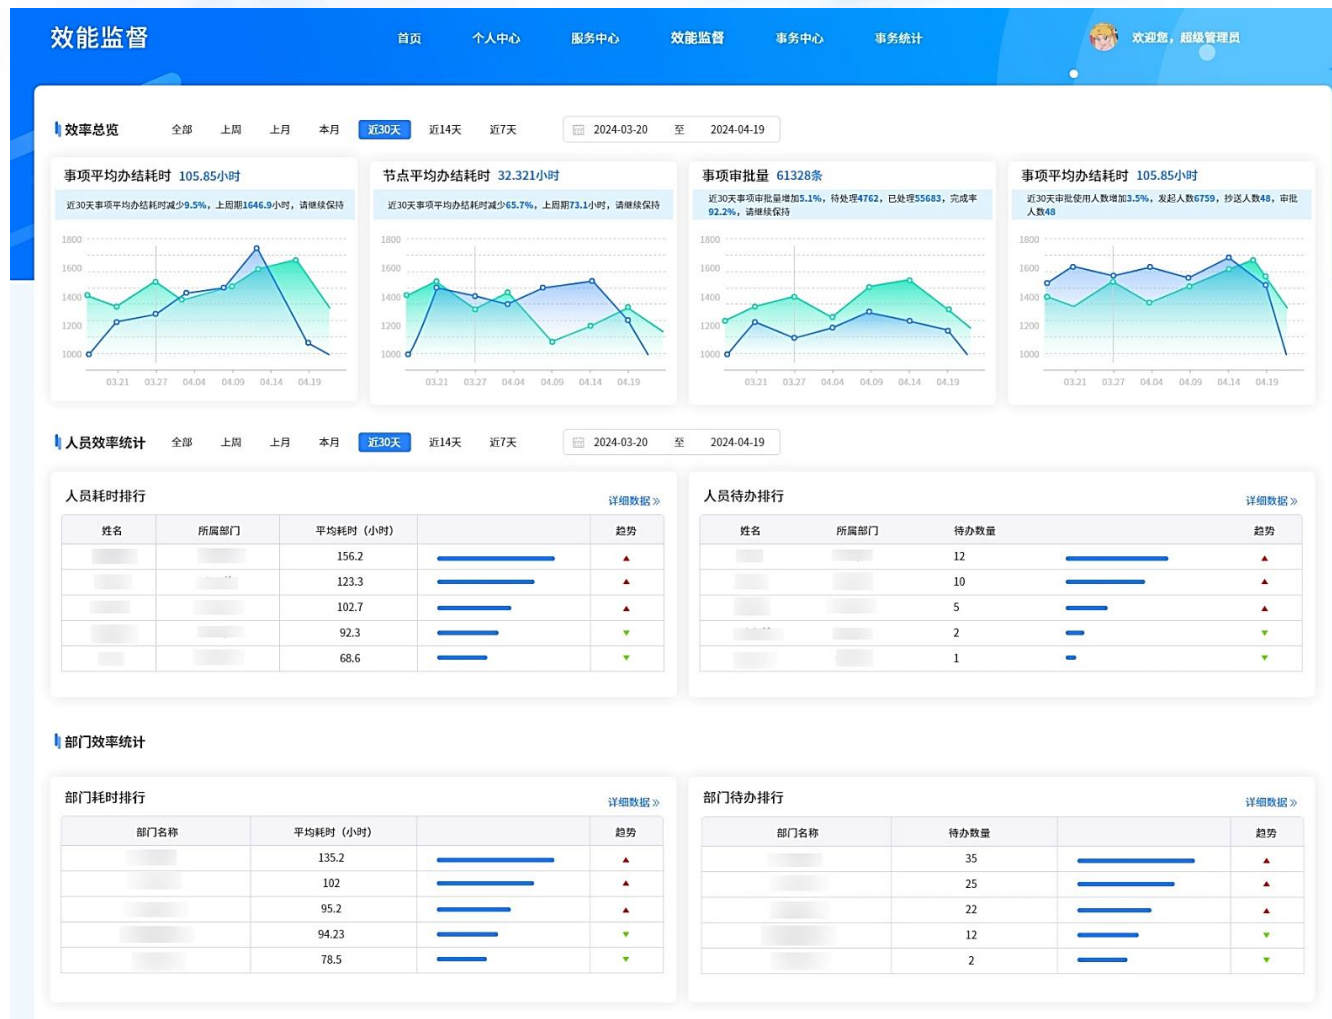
效能监督

首页 个人中心 服务中心 效能监督 事务中心 事务统计

欢迎您，超级管理员

效率总览 全部 上周 上月 本月 近30天 近14天 近7天 2024-03-20 至 2024-04-19

事项平均办结耗时 105.85小时
近30天事项平均办结耗时减少9.5%，上周期1646.9小时，请继续保持
1800 1600 1400 1200 1000
03.21 03.27 04.04 04.09 04.14 04.19

节点平均办结耗时 32.321小时
近30天事项平均办结耗时减少65.7%，上周期73.1小时，请继续保持
1800 1600 1400 1200 1000
03.21 03.27 04.04 04.09 04.14 04.19

事项审批量 61328条
近30天事项审批量增加5.1%，待处理4762，已处理55683，完成率92.2%，请继续保持
1800 1600 1400 1200 1000
03.21 03.27 04.04 04.09 04.14 04.19

事项平均办结耗时 105.85小时
近30天审批使用人数增加3.5%，发起人数6759，抄送人数48，审批人数48
1800 1600 1400 1200 1000
03.21 03.27 04.04 04.09 04.14 04.19

人员效率统计 全部 上周 上月 本月 近30天 近14天 近7天 2024-03-20 至 2024-04-19

人员耗时排行 详细数据»

| 姓名 | 所属部门 | 平均耗时（小时） | | 趋势 |
|---|---|---|---|---|
| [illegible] | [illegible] | 156.2 | | ▲ |
| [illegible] | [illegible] | 123.3 | | ▲ |
| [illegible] | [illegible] | 102.7 | | ▲ |
| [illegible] | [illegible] | 92.3 | | ▼ |
| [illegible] | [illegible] | 68.6 | | ▼ |

人员待办排行 详细数据»

| 姓名 | 所属部门 | 待办数量 | | 趋势 |
|---|---|---|---|---|
| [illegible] | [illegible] | 12 | | ▲ |
| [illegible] | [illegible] | 10 | | ▲ |
| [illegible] | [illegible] | 5 | | ▲ |
| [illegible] | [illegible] | 2 | | ▼ |
| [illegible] | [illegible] | 1 | | ▼ |

部门效率统计

部门耗时排行 详细数据»

| 部门名称 | 平均耗时（小时） | | 趋势 |
|---|---|---|---|
| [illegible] | 135.2 | | ▲ |
| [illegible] | 102 | | ▲ |
| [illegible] | 95.2 | | ▲ |
| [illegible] | 94.23 | | ▼ |
| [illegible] | 78.5 | | ▼ |

部门待办排行 详细数据»

| 部门名称 | 待办数量 | | 趋势 |
|---|---|---|---|
| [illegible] | 35 | | ▲ |
| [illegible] | 25 | | ▲ |
| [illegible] | 22 | | ▲ |
| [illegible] | 12 | | ▼ |
| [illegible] | 2 | | ▼ |